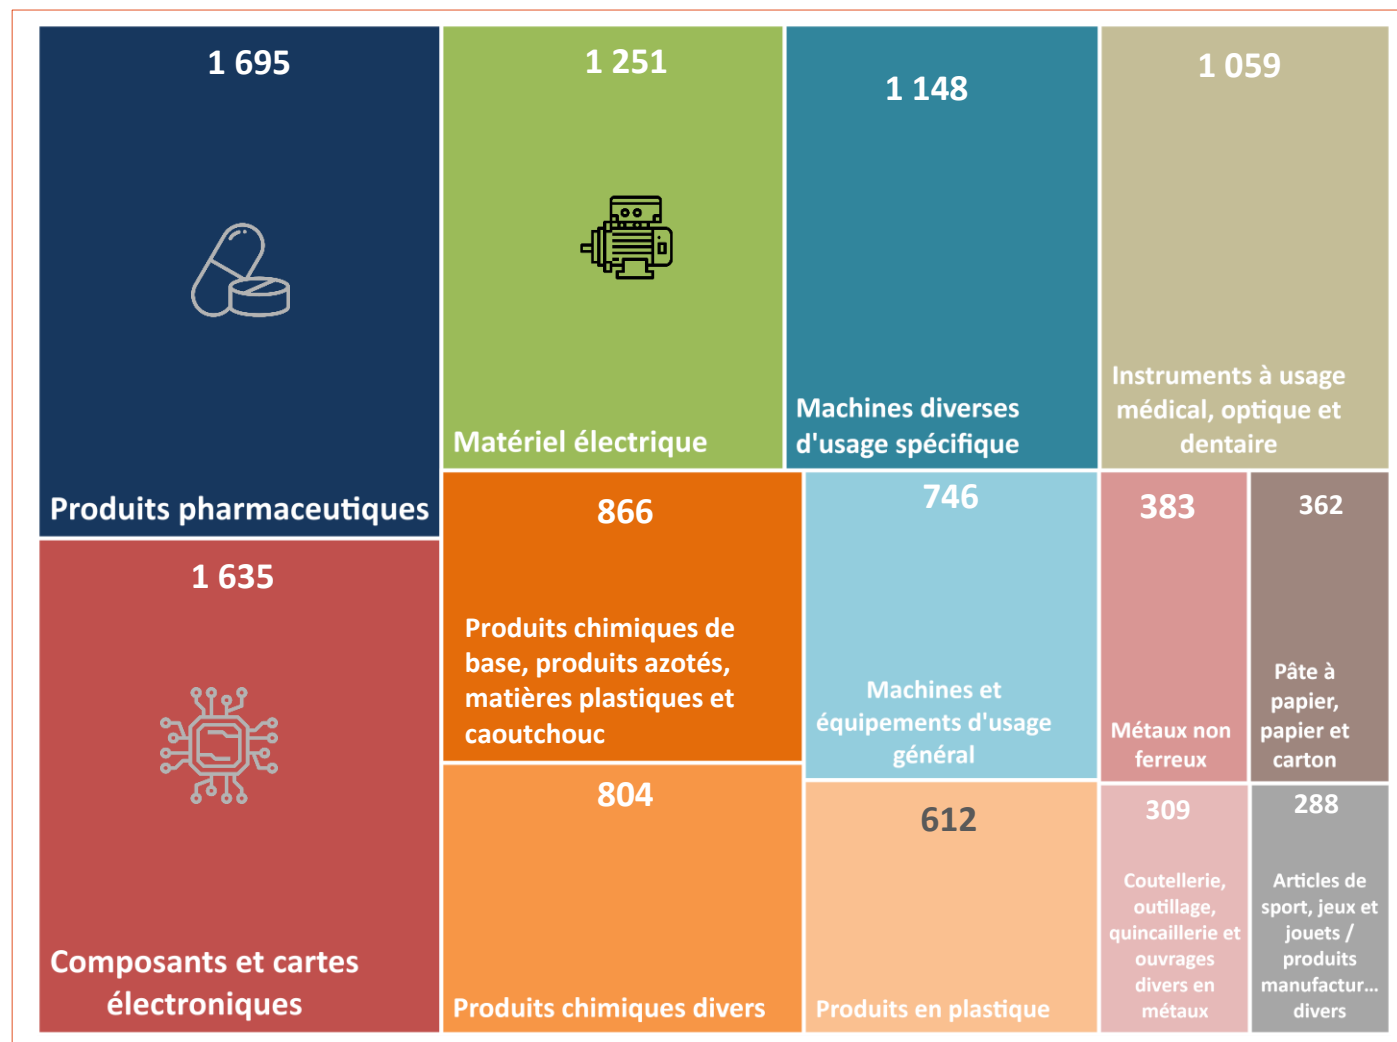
1 695

Produits pharmaceutiques

1 251

Matériel électrique

1 148

Machines diverses d'usage spécifique

1 059

Instruments à usage médical, optique et dentaire

1 635

Composants et cartes électroniques

866

Produits chimiques de base, produits azotés, matières plastiques et caoutchouc

746

Machines et équipements d'usage général

383

Métaux non ferreux

362

Pâte à papier, papier et carton

804

Produits chimiques divers

612

Produits en plastique

309

Coutellerie, outillage, quincaillerie et ouvrages divers en métaux

288

Articles de sport, jeux et jouets / produits manufactur... divers